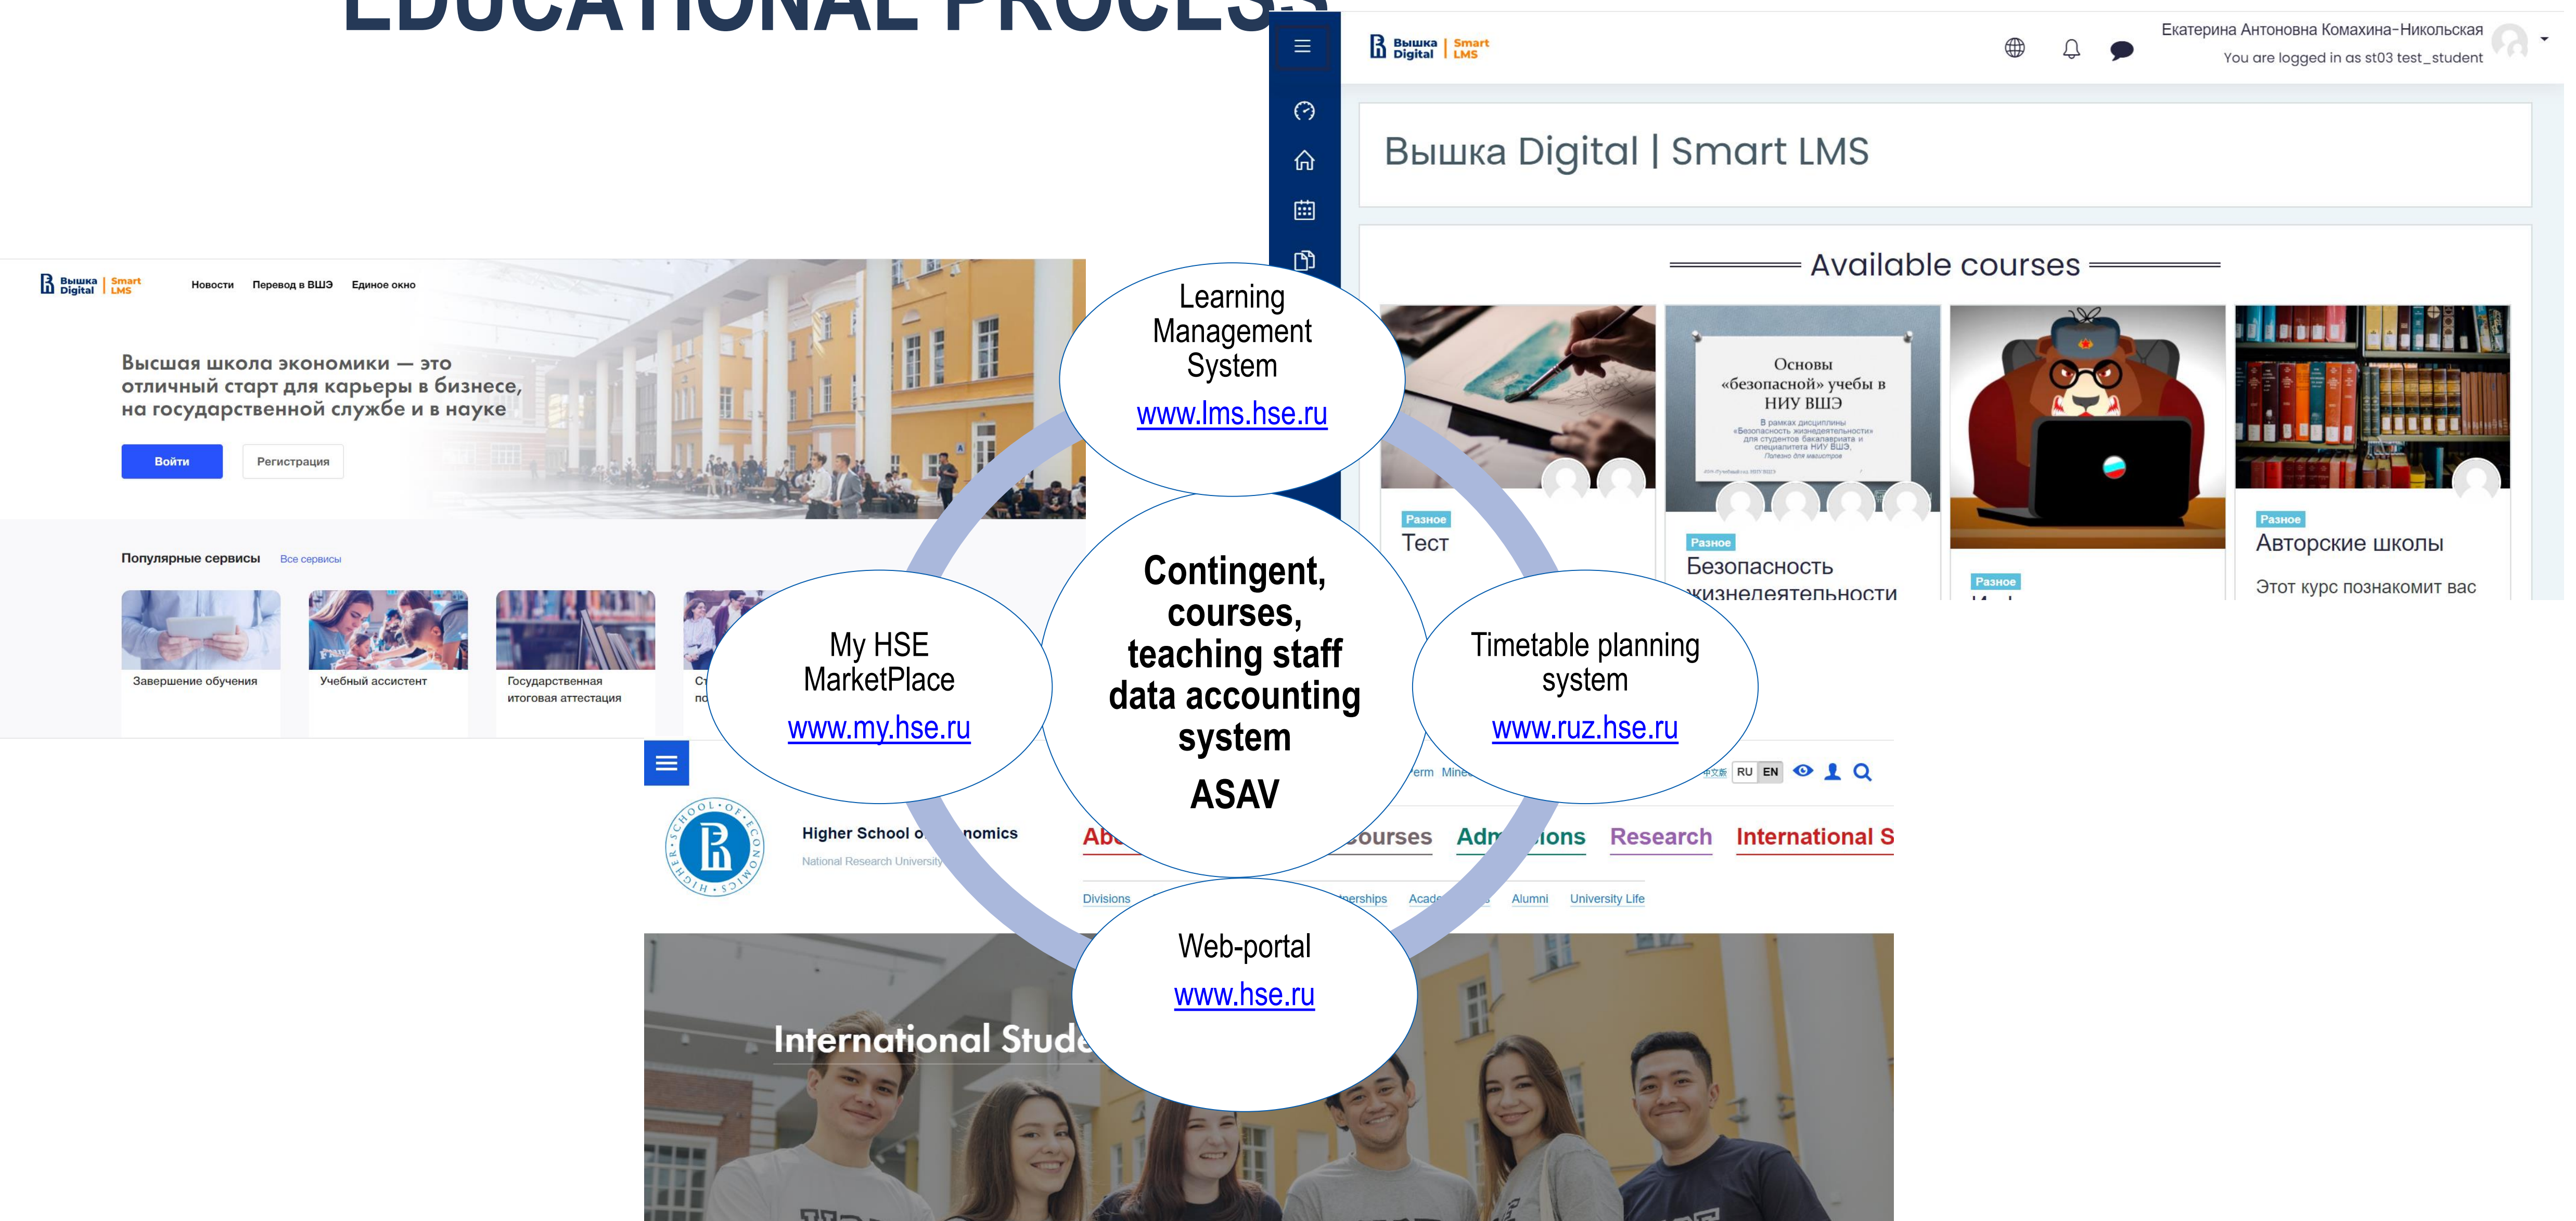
EDUCATIONAL PROCESS

Вышка Digital | Smart LMS

Екатерина Антоновна Комахина-Никольская
You are logged in as st03 test_student

Вышка Digital | Smart LMS

Available courses

Разное
Тест

Основы «безопасной» учебы в НИУ ВШЭ

Разное
Безопасность жизнедеятельности

Разное

Разное
Авторские школы
Этот курс познакомит вас

Вышка Digital | Smart LMS
Новости Перевод в ВШЭ Единое окно

Высшая школа экономики — это отличный старт для карьеры в бизнесе, на государственной службе и в науке

Войти Регистрация

Популярные сервисы Все сервисы

Завершение обучения
Учебный ассистент
Государственная итоговая аттестация

Learning Management System
www.lms.hse.ru

My HSE MarketPlace
www.my.hse.ru

Contingent, courses, teaching staff data accounting system
ASAV

Timetable planning system
www.ruz.hse.ru

Web-portal
www.hse.ru

RU EN

Higher School o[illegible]nomics
National Research University

Ab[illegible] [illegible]ourses Adm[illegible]ions Research International S

Divisions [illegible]erships Acad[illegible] Alumni University Life

International Stud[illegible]